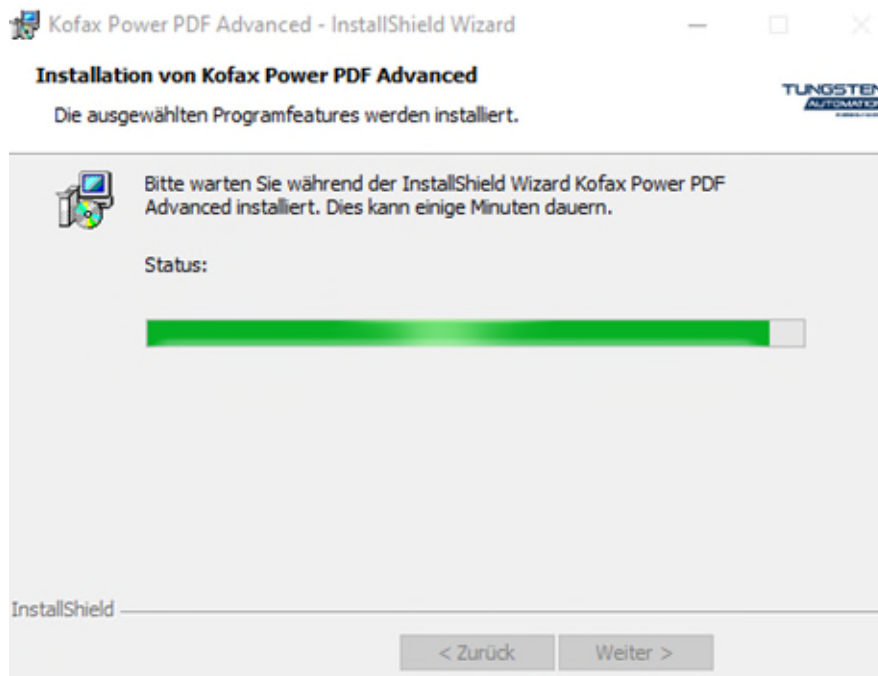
Kofax Power PDF Advanced - InstallShield Wizard

Installation von Kofax Power PDF Advanced

Die ausgewählten Programfeatures werden installiert.

TUNGSTEN AUTOMATION

Bitte warten Sie während der InstallShield Wizard Kofax Power PDF Advanced installiert. Dies kann einige Minuten dauern.

Status:

InstallShield

< Zurück

Weiter >